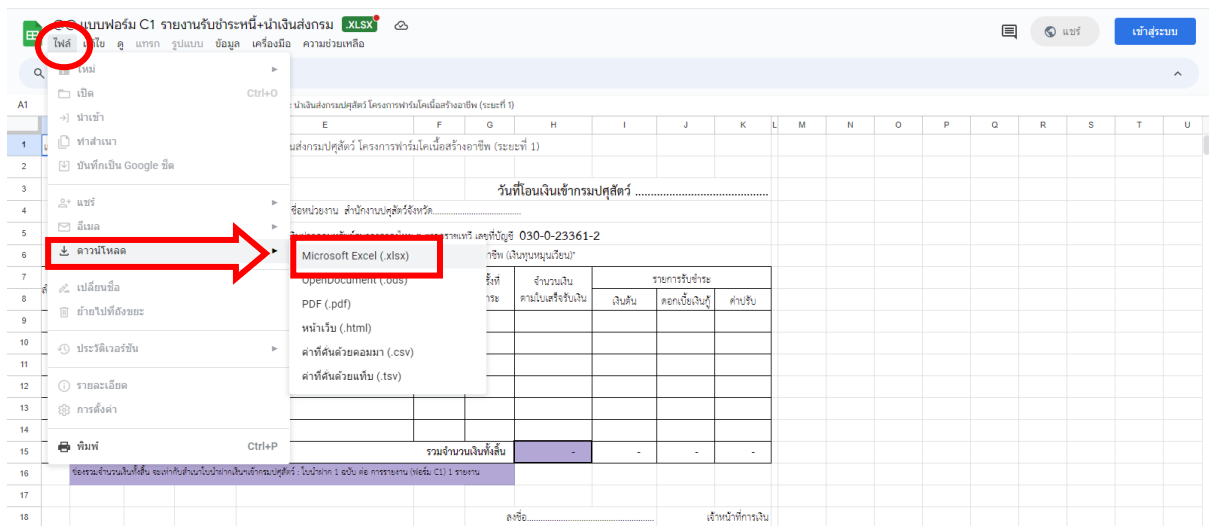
แบบฟอร์ม C1 รายงานรับชำระหนี้+นำเงินส่งกรม .XLSX

ไฟล์ แก้ไข ดู แทรก รูปแบบ ข้อมูล เครื่องมือ ความช่วยเหลือ

แชร์ เข้าสู่ระบบ

ใหม่
เปิด Ctrl+O
นำเข้า
ทำสำเนา
บันทึกเป็น Google ชีต
แชร์
อีเมล
ดาวน์โหลด
เปลี่ยนชื่อ
ย้ายไปที่ถังขยะ
ประวัติเวอร์ชัน
รายละเอียด
การตั้งค่า
พิมพ์ Ctrl+P

Microsoft Excel (.xlsx)
OpenDocument (.ods)
PDF (.pdf)
หน้าเว็บ (.html)
ค่าที่คั่นด้วยคอมมา (.csv)
ค่าที่คั่นด้วยแท็บ (.tsv)

A1 : นำเงินส่งกรมปศุสัตว์ โครงการฟาร์มโคเนื้อสร้างอาชีพ (ระยะที่ 1)

E F G H I J K L M N O P Q R S T U

นส่งกรมปศุสัตว์ โครงการฟาร์มโคเนื้อสร้างอาชีพ (ระยะที่ 1)

วันที่โอนเงินเข้ากรมปศุสัตว์ ..........................................

ชื่อหน่วยงาน สำนักงานปศุสัตว์จังหวัด..............................

เลขที่บัญชี 030-0-23361-2

าชีพ (เงินทุนหมุนเวียน)"

| รับที่ | จำนวนเงิน | รายการรับชำระ | | |
|---|---|---|---|---|
| ระ | ตามใบเสร็จรับเงิน | เงินต้น | ดอกเบี้ยเงินกู้ | ค่าปรับ |

รวมจำนวนเงินทั้งสิ้น - - - -

ยอดรวมจำนวนเงินทั้งสิ้น ของเท่ากับสำเนาใบนำฝากเงินเข้ากรมปศุสัตว์ : ใบนำฝาก 1 ฉบับ ต่อ การรายงาน (ฟอร์ม C1) 1 รายงาน

ลงชื่อ.................................... เจ้าหน้าที่การเงิน